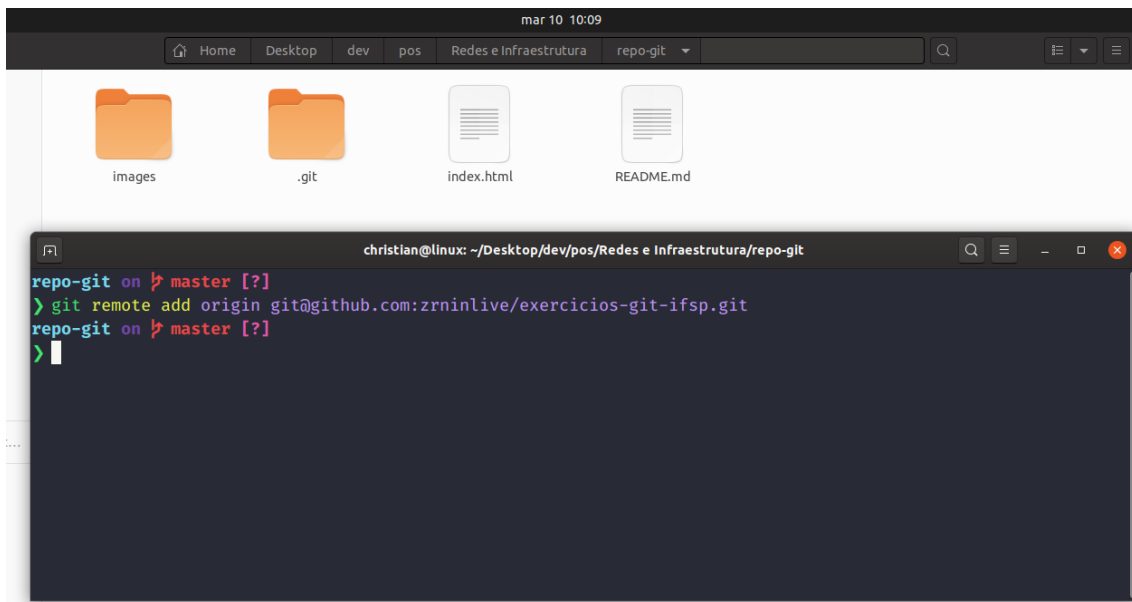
mar 10 10:09

Home Desktop dev pos Redes e Infraestrutura repo-git

images .git index.html README.md

christian@linux: ~/Desktop/dev/pos/Redes e Infraestrutura/repo-git

repo-git on master [?]
❯ git remote add origin git@github.com:zrninlive/exercicios-git-ifsp.git
repo-git on master [?]
❯